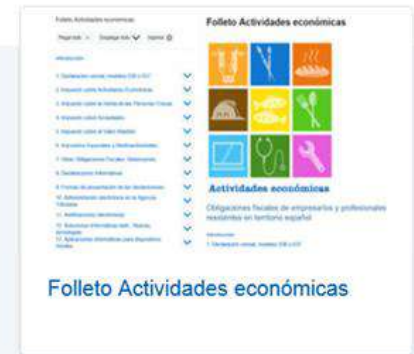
Folleto Actividades económicas

Página todo   Desplegar todo   Imprimir

Introducción

1. Declaraciones censales, modelos 036 y 037

2. Impuesto sobre Actividades Económicas

3. Impuesto sobre la Renta de las Personas Físicas

4. Impuesto sobre Sociedades

5. Impuesto sobre el Valor Añadido

6. Retenciones Impuestos y Pagos fraccionados

7. Otras Obligaciones Fiscales: Retenciones

8. Declaraciones informativas

9. Formas de presentación de las declaraciones

10. Administración electrónica en la Agencia Tributaria

11. Asistencia y servicios

12. Asistencia informativa (web, teléfono, presencial)

13. Aplicaciones informáticas para dispositivos móviles

Folleto Actividades económicas

Actividades económicas

Obligaciones fiscales de empresarios y profesionales residentes en territorio español

Introducción

1. Declaraciones censales, modelos 036 y 037

Folleto Actividades económicas